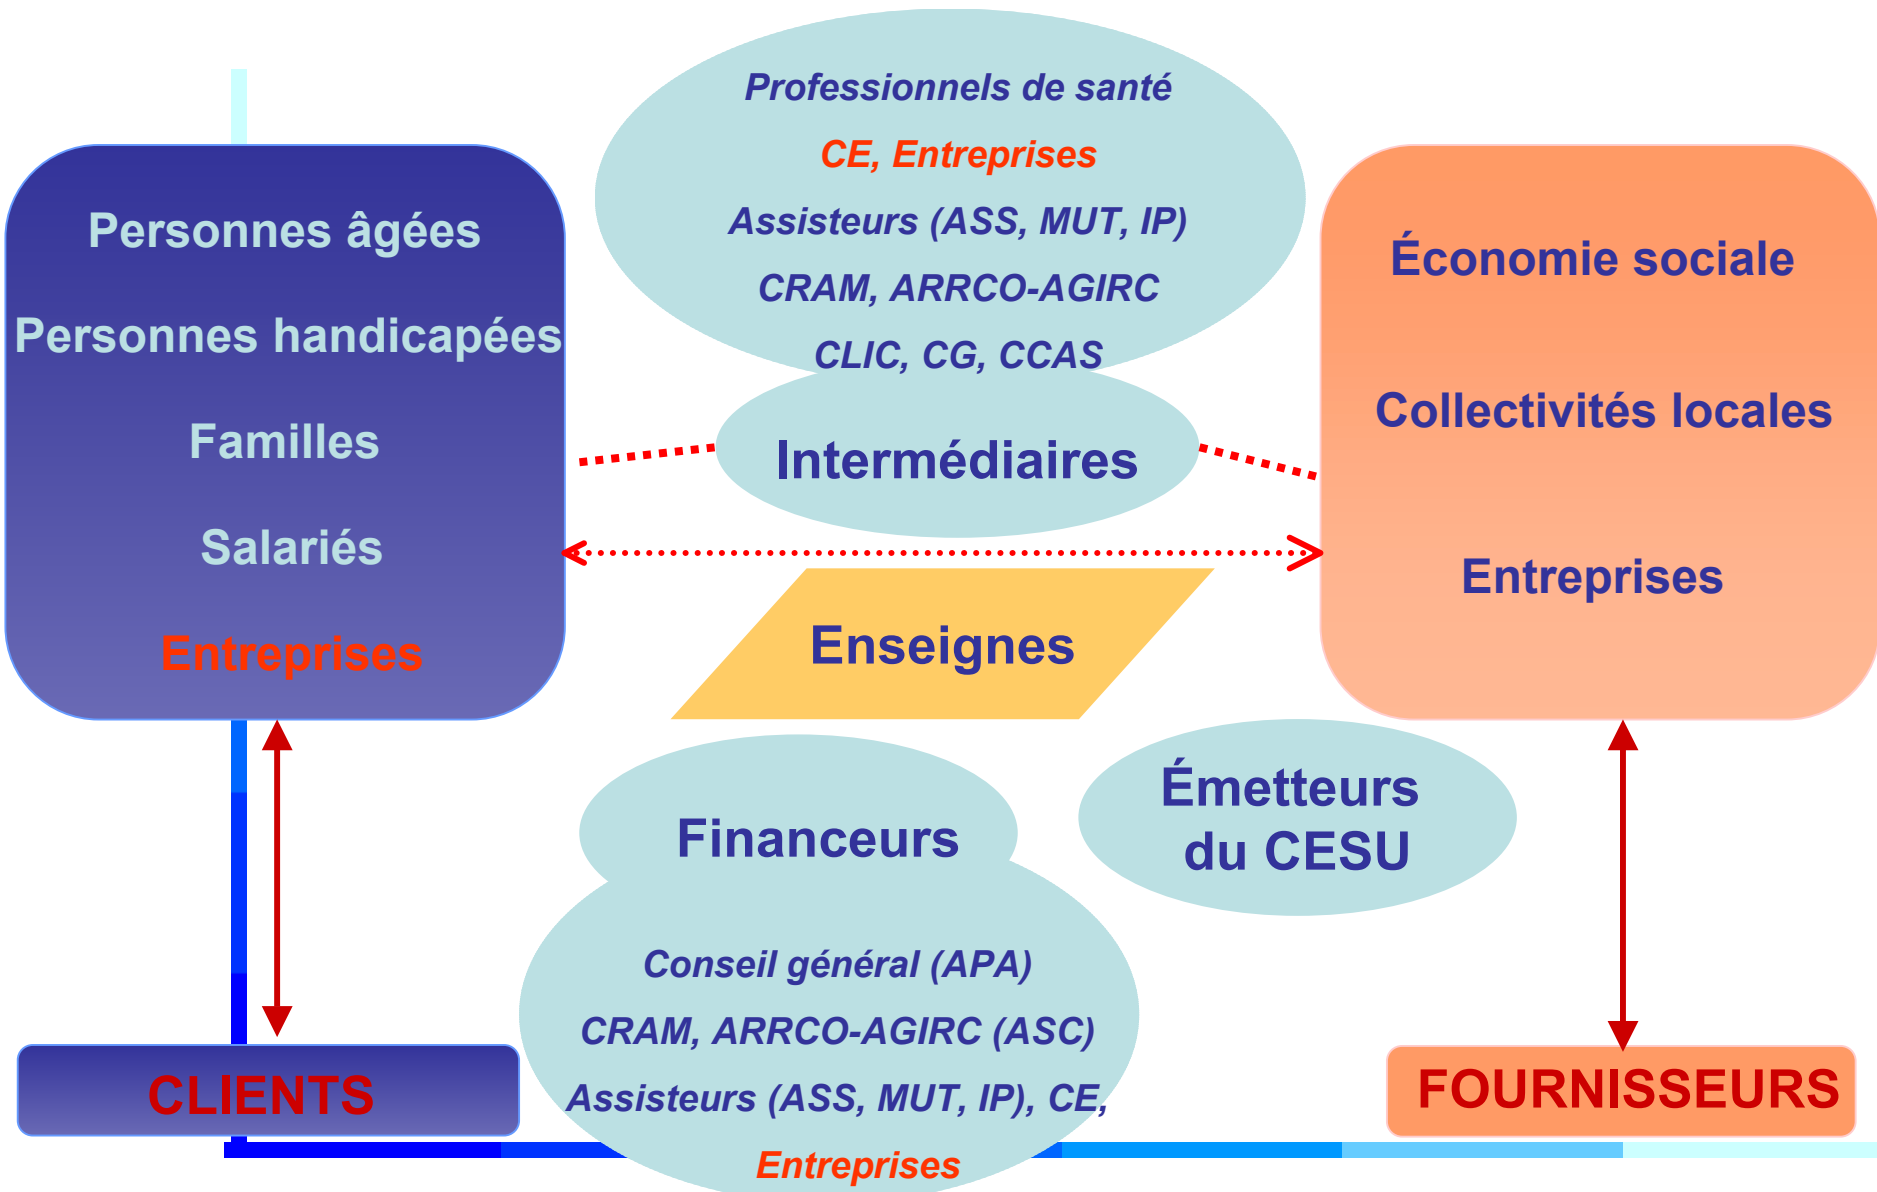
Professionnels de santé
CE, Entreprises
Assisteurs (ASS, MUT, IP)
CRAM, ARRCO-AGIRC
CLIC, CG, CCAS

Personnes âgées
Personnes handicapées
Familles
Salariés
Entreprises

Intermédiaires

Économie sociale
Collectivités locales
Entreprises

Enseignes

Émetteurs du CESU

Financeurs

Conseil général (APA)
CRAM, ARRCO-AGIRC (ASC)
Assisteurs (ASS, MUT, IP), CE,
Entreprises

CLIENTS

FOURNISSEURS